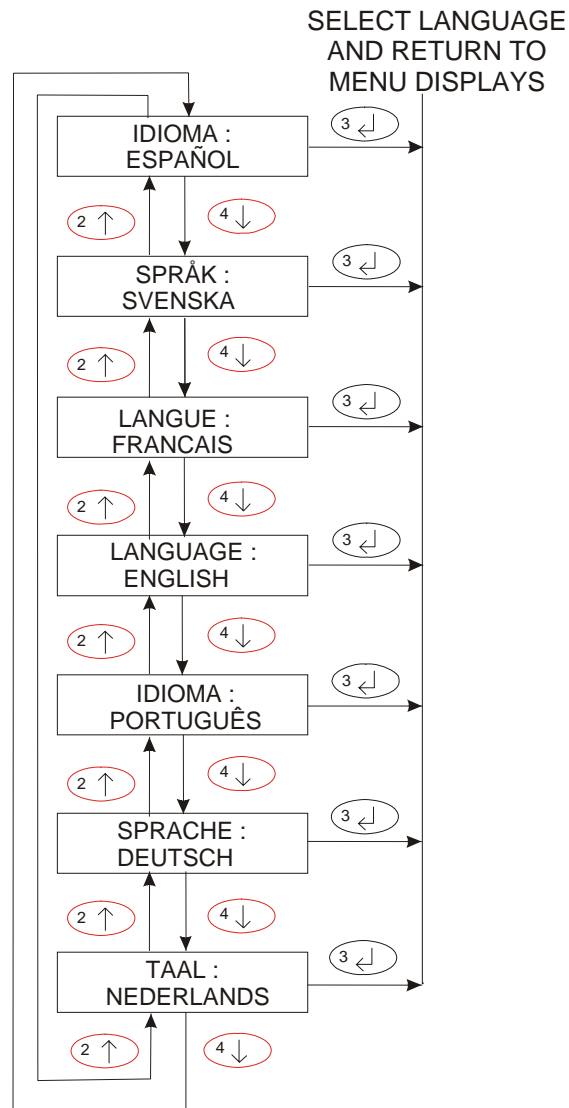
SELECT LANGUAGE AND RETURN TO MENU DISPLAYS

IDIOMA : ESPAÑOL

3 ↵

2 ↑

4 ↓

SPRÅK : SVENSKA

3 ↵

2 ↑

4 ↓

LANGUE : FRANCAIS

3 ↵

2 ↑

4 ↓

LANGUAGE : ENGLISH

3 ↵

2 ↑

4 ↓

IDIOMA : PORTUGUÊS

3 ↵

2 ↑

4 ↓

SPRACHE : DEUTSCH

3 ↵

2 ↑

4 ↓

TAAL : NEDERLANDS

3 ↵

2 ↑

4 ↓